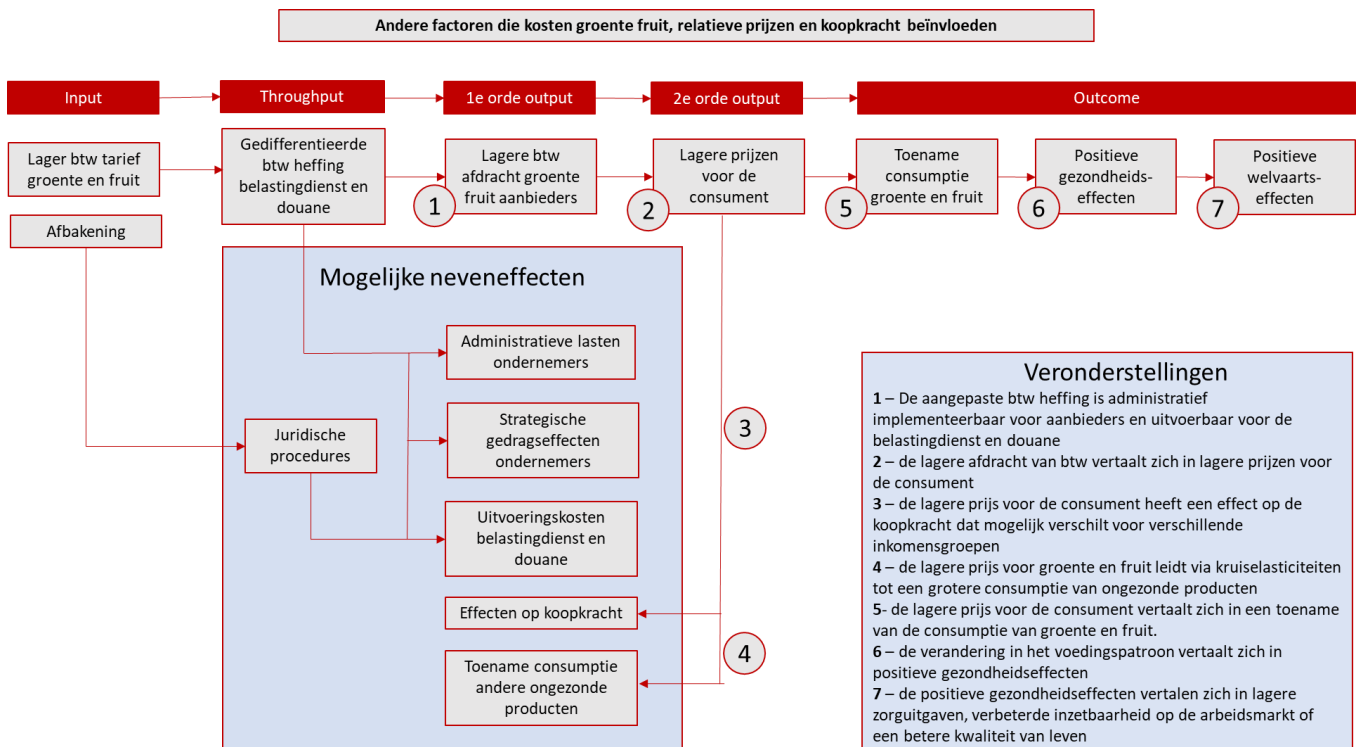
Andere factoren die kosten groente fruit, relatieve prijzen en koopkracht beïnvloeden

Input

Throughput

1e orde output

2e orde output

Outcome

Lager btw tarief groente en fruit

Gedifferentieerde btw heffing belastingdienst en douane

1

Lagere btw afdracht groente fruit aanbieders

2

Lagere prijzen voor de consument

5

Toename consumptie groente en fruit

6

Positieve gezondheids-effecten

7

Positieve welvaarts-effecten

Afbakening

Mogelijke neveneffecten

Administratieve lasten ondernemers

Juridische procedures

Strategische gedragseffecten ondernemers

Uitvoeringskosten belastingdienst en douane

3

Effecten op koopkracht

4

Toename consumptie andere ongezonde producten

Veronderstellingen

1 – De aangepaste btw heffing is administratief implementeerbaar voor aanbieders en uitvoerbaar voor de belastingdienst en douane

2 – de lagere afdracht van btw vertaalt zich in lagere prijzen voor de consument

3 – de lagere prijs voor de consument heeft een effect op de koopkracht dat mogelijk verschilt voor verschillende inkomensgroepen

4 – de lagere prijs voor groente en fruit leidt via kruiselasticiteiten tot een grotere consumptie van ongezonde producten

5- de lagere prijs voor de consument vertaalt zich in een toename van de consumptie van groente en fruit.

6 – de verandering in het voedingspatroon vertaalt zich in positieve gezondheidseffecten

7 – de positieve gezondheidseffecten vertalen zich in lagere zorguitgaven, verbeterde inzetbaarheid op de arbeidsmarkt of een betere kwaliteit van leven